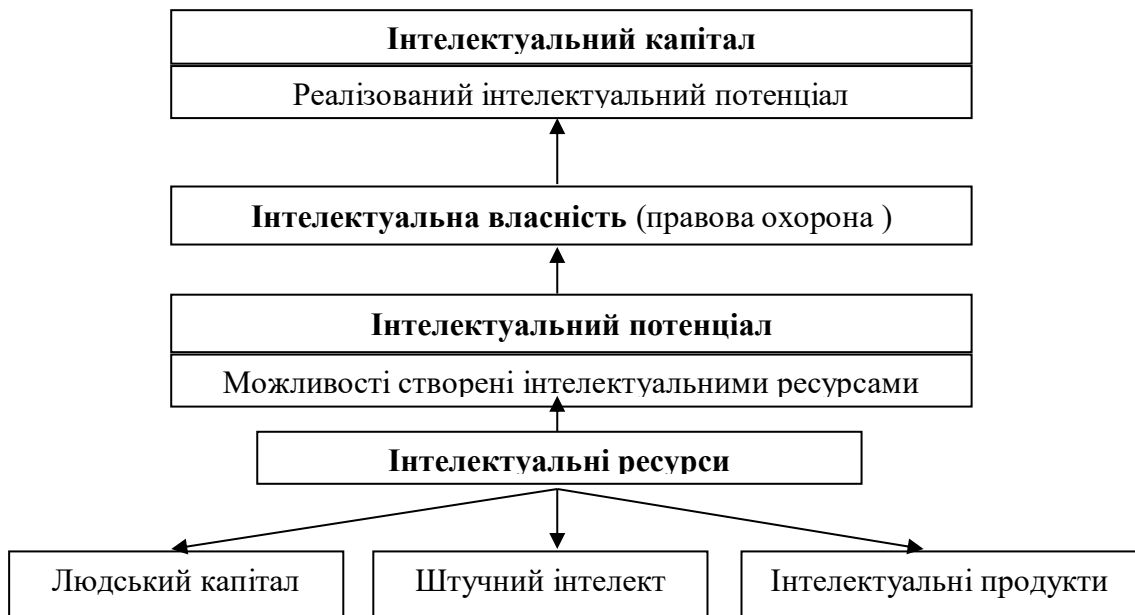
Інтелектуальний капітал
Реалізований інтелектуальний потенціал

Інтелектуальна власність (правова охорона )

Інтелектуальний потенціал
Можливості створені інтелектуальними ресурсами

Інтелектуальні ресурси

Людський капітал

Штучний інтелект

Інтелектуальні продукти